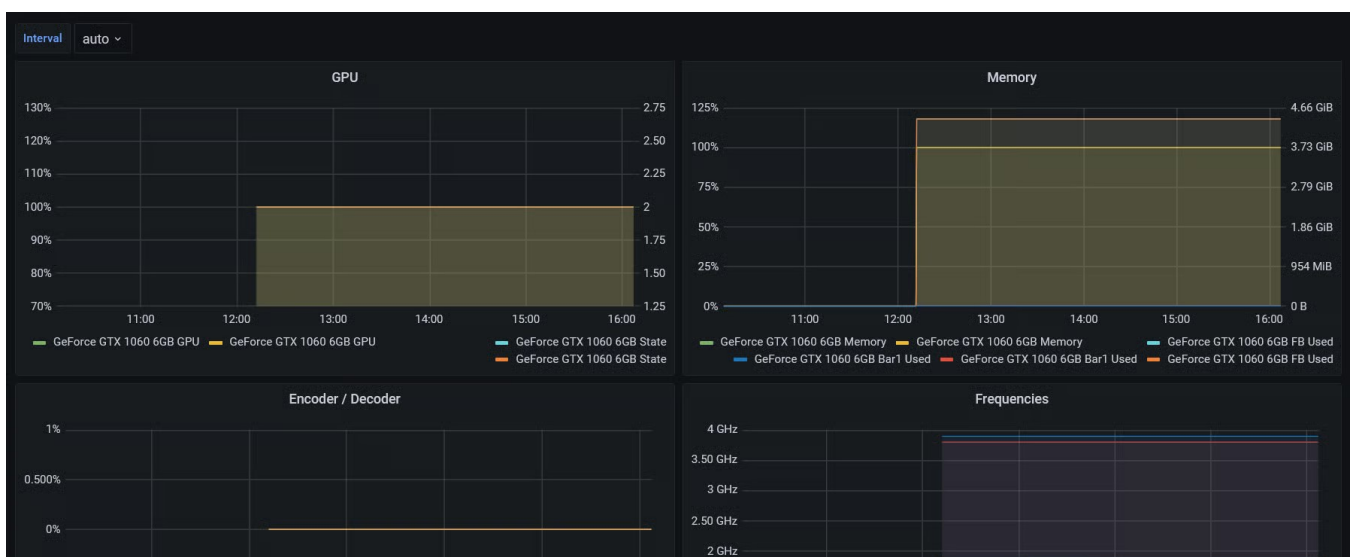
Interval auto

GPU

130%
120%
110%
100%
90%
80%
70%

2.75
2.50
2.25
2
1.75
1.50
1.25

11:00 12:00 13:00 14:00 15:00 16:00

GeForce GTX 1060 6GB GPU GeForce GTX 1060 6GB GPU GeForce GTX 1060 6GB State GeForce GTX 1060 6GB State

Memory

125%
100%
75%
50%
25%
0%

4.66 GiB
3.73 GiB
2.79 GiB
1.86 GiB
954 MiB
0 B

11:00 12:00 13:00 14:00 15:00 16:00

GeForce GTX 1060 6GB Memory GeForce GTX 1060 6GB Memory GeForce GTX 1060 6GB FB Used GeForce GTX 1060 6GB Bar1 Used GeForce GTX 1060 6GB Bar1 Used GeForce GTX 1060 6GB FB Used

Encoder / Decoder

1%
0.500%
0%

Frequencies

4 GHz
3.50 GHz
3 GHz
2.50 GHz
2 GHz